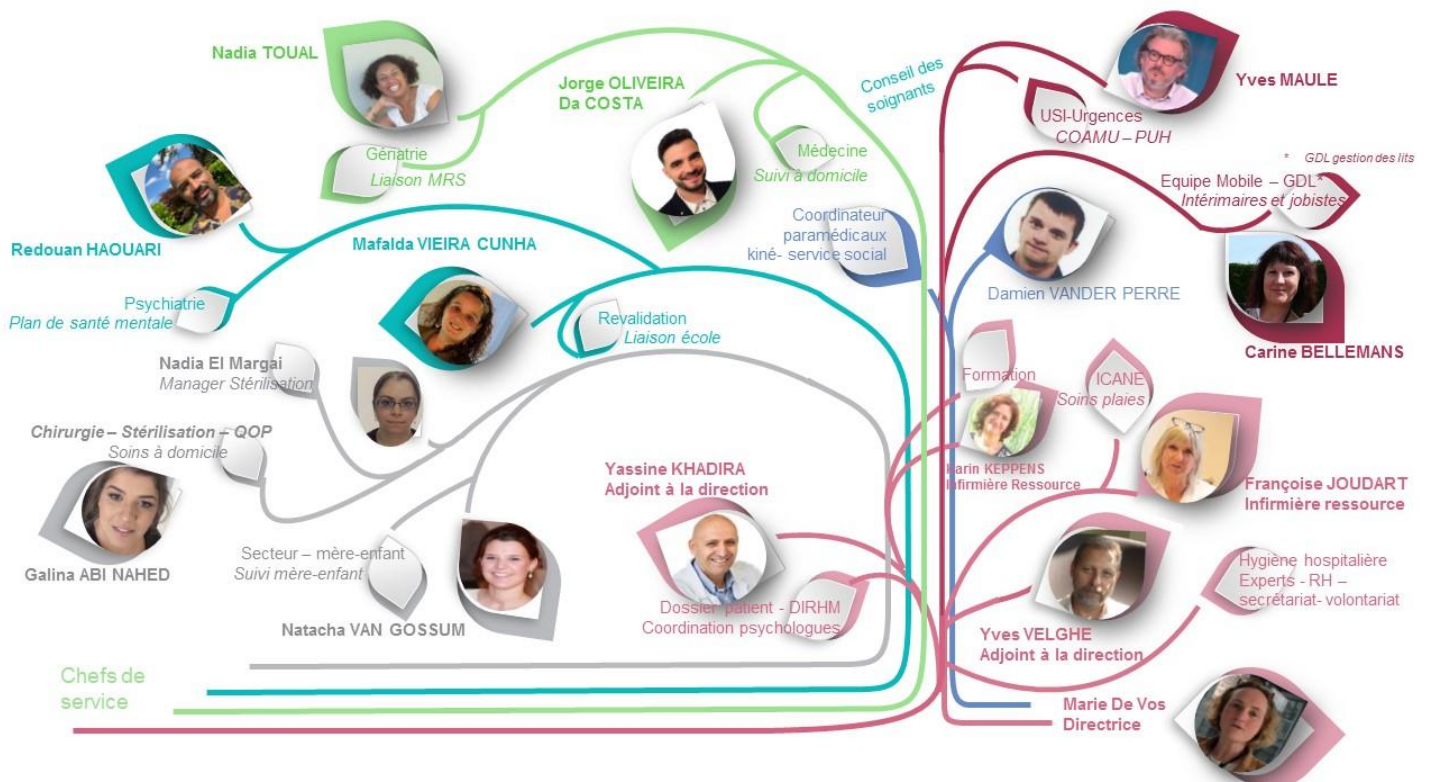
Nadia TOUAL

Gériatrie
Liaison MRS

Jorge OLIVEIRA
Da COSTA

Médecine
Suivi à domicile

Conseil des soignants

Yves MAULE

USI-Urgences
COAMU – PUH

* GDL gestion des lits

Equipe Mobile – GDL*
Intérimaires et jobistes

Redouan HAOUARI

Mafalda VIEIRA CUNHA

Coordinateur paramédicaux
kiné- service social

Damien VANDER PERRE

Carine BELLEMANS

Psychiatrie
Plan de santé mentale

Revalidation
Liaison école

Nadia El Margai
Manager Stérilisation

Formation

ICANE
Soins plaies

Chirurgie – Stérilisation – QOP
Soins à domicile

Karin KEPPENS
Infirmière Ressource

Françoise JOUDART
Infirmière ressource

Yassine KHADIRA
Adjoint à la direction

Galina ABI NAHED

Secteur – mère-enfant
Suivi mère-enfant

Hygiène hospitalière
Experts - RH –
secrétariat- volontariat

Natacha VAN GOSSUM

Dossier patient - DIRHM
Coordination psychologues

Yves VELGHE
Adjoint à la direction

Chefs de service

Marie De Vos
Directrice